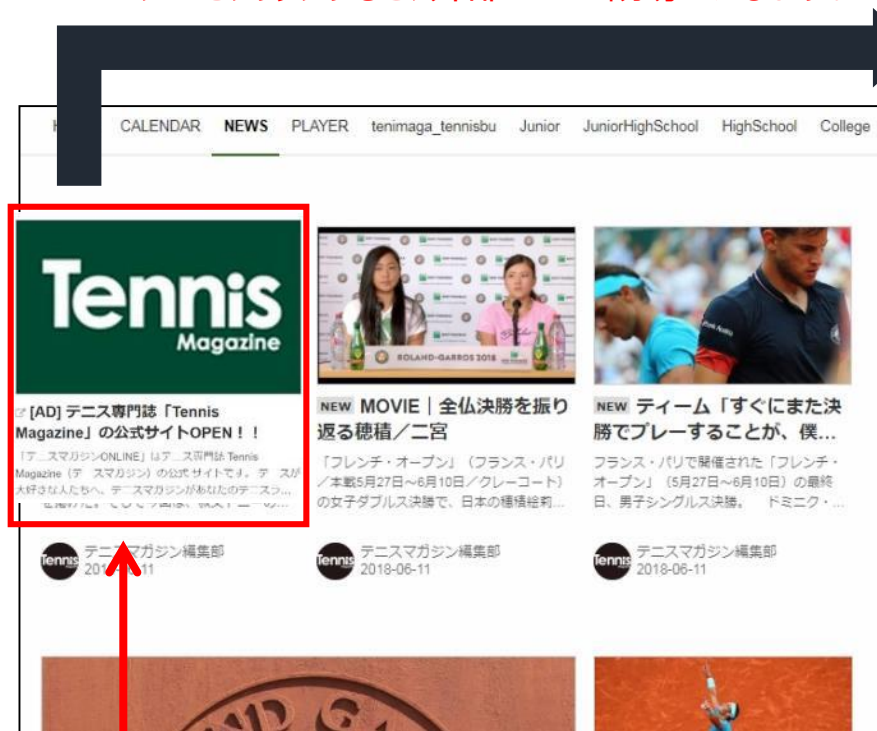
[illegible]

H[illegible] CALENDAR NEWS PLAYER tenimaga_tennisbu Junior JuniorHighSchool HighSchool College

Tennis Magazine

[AD] テニス専門誌「Tennis Magazine」の公式サイトOPEN！！

「テニスマガジンONLINE」はテニス専門誌 Tennis Magazine（テニスマガジン）の公式サイトです。テニスが大好きな人たちへ、テニスマガジンがあなたのテニスラ… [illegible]

テニスマガジン編集部 201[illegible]-11

ROLAND-GARROS 2018

NEW MOVIE｜全仏決勝を振り返る穂積／二宮

「フレンチ・オープン」（フランス・パリ／本戦5月27日～6月10日／クレーコート）の女子ダブルス決勝で、日本の穂積絵莉…

テニスマガジン編集部 2018-06-11

NEW ティーム「すぐにまた決勝でプレーすることが、僕…

フランス・パリで開催された「フレンチ・オープン」（5月27日～6月10日）の最終日、男子シングルス決勝。 ドミニク・…

テニスマガジン編集部 2018-06-11